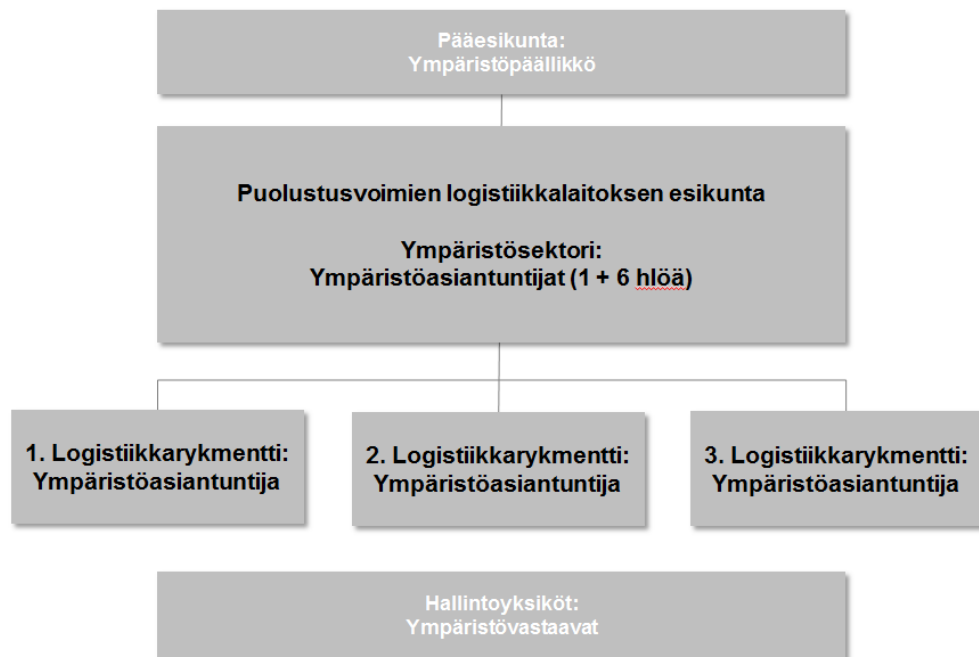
Pääesikunta:
Ympäristöpäällikkö

Puolustusvoimien logistiikkalaitoksen esikunta

Ympäristösektori:
Ympäristöasiantuntijat (1 + 6 hlöä)

1. Logistiikkarykmentti:
Ympäristöasiantuntija

2. Logistiikkarykmentti:
Ympäristöasiantuntija

3. Logistiikkarykmentti:
Ympäristöasiantuntija

Hallintoyksiköt:
Ympäristövastaavat